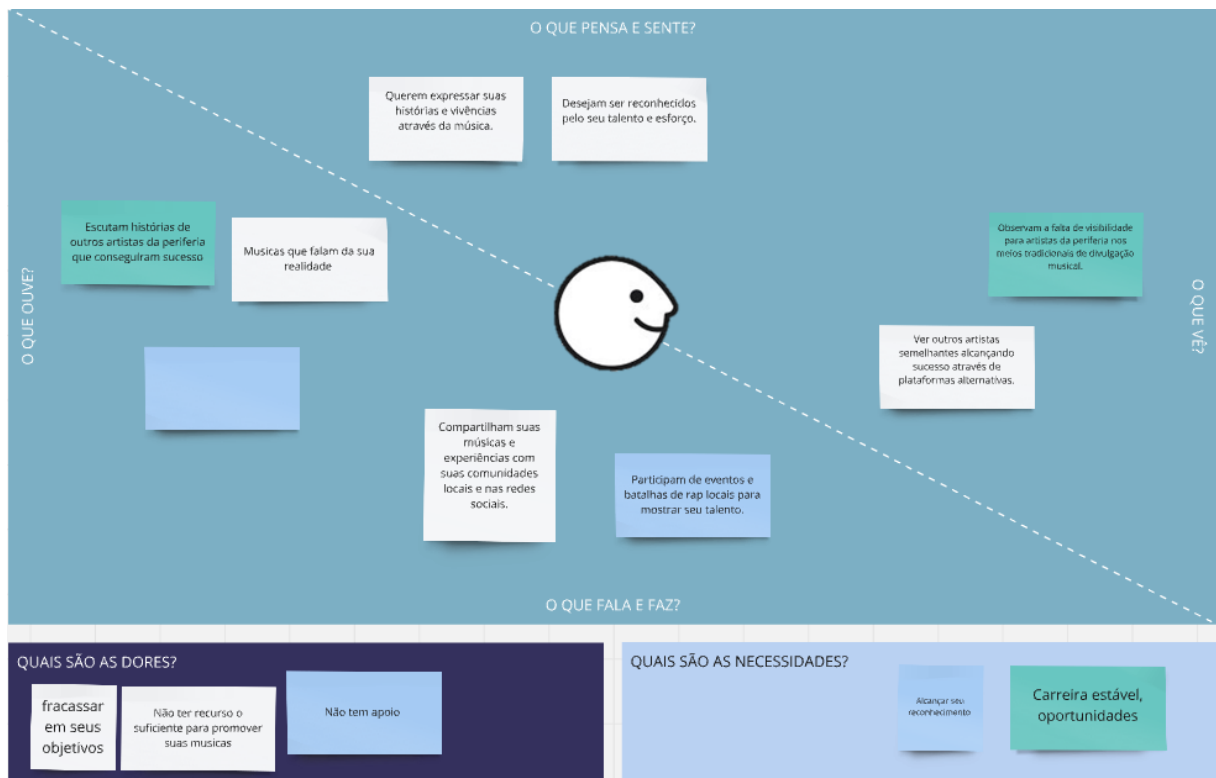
O QUE PENSA E SENTE?

Querem expressar suas histórias e vivências através da música.

Desejam ser reconhecidos pelo seu talento e esforço.

O QUE OUVE?

Escutam histórias de outros artistas da periferia que conseguiram sucesso

Musicas que falam da sua realidade

O QUE VÊ?

Observam a falta de visibilidade para artistas da periferia nos meios tradicionais de divulgação musical.

Ver outros artistas semelhantes alcançando sucesso através de plataformas alternativas.

Compartilham suas músicas e experiências com suas comunidades locais e nas redes sociais.

Participam de eventos e batalhas de rap locais para mostrar seu talento.

O QUE FALA E FAZ?

QUAIS SÃO AS DORES?

fracassar em seus objetivos

Não ter recurso o suficiente para promover suas musicas

Não tem apoio

QUAIS SÃO AS NECESSIDADES?

Alcançar seu reconhecimento

Carreira estável, oportunidades